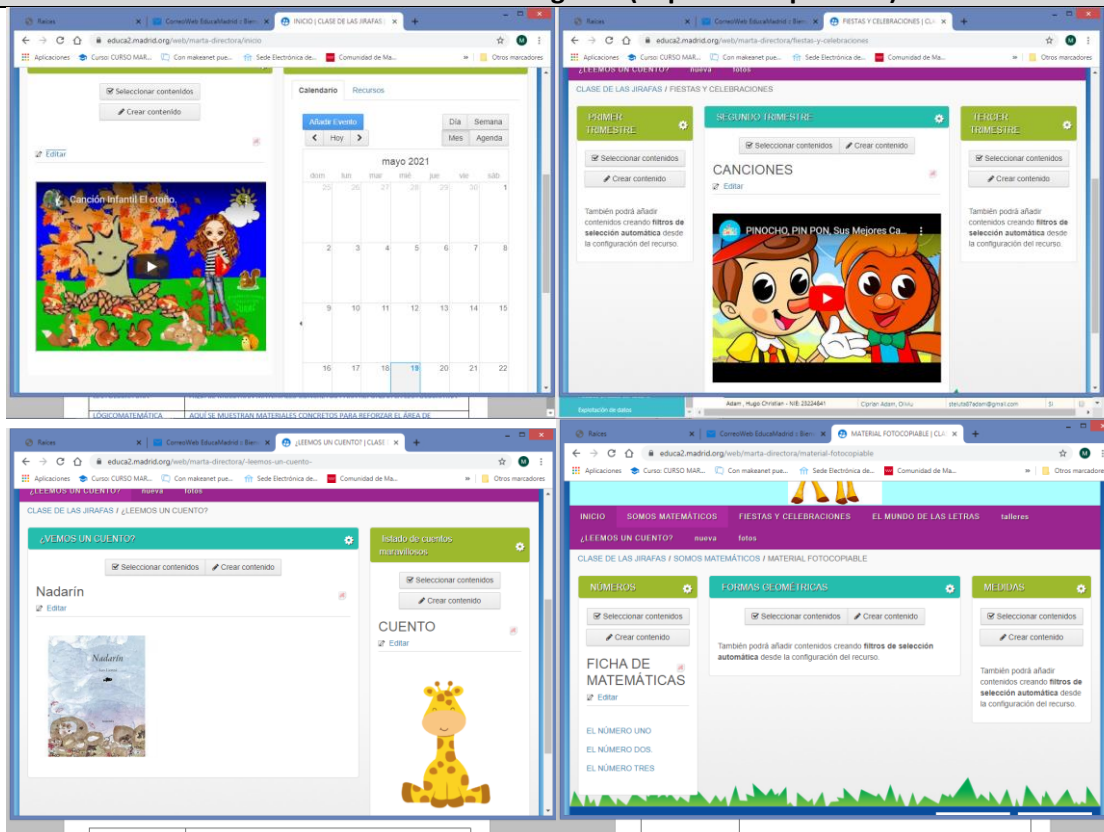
Raíces | CorreoWeb EducaMadrid :: Bien | INICIO | CLASE DE LAS JIRAFAS |
educa2.madrid.org/web/marta-directora/inicio
Aplicaciones | Curso: CURSO MAR... | Con makeanet pue... | Sede Electrónica de... | Comunidad de Ma... | Otros marcadores

Seleccionar contenidos
Crear contenido
Editar
Canción Infantil El otoño

Calendario | Recursos
Añadir Evento
Hoy
Día | Semana
Mes | Agenda
mayo 2021

| dom | lun | mar | mié | jue | vie | sáb |
|---|---|---|---|---|---|---|
| 25 | 26 | 27 | 28 | 29 | 30 | 1 |
| 2 | 3 | 4 | 5 | 6 | 7 | 8 |
| 9 | 10 | 11 | 12 | 13 | 14 | 15 |
| 16 | 17 | 18 | 19 | 20 | 21 | 22 |

LÓGICOMATEMÁTICA | AQUÍ SE MUESTRAN MATERIALES CONCRETOS PARA REFORZAR EL ÁREA DE

Raíces | CorreoWeb EducaMadrid :: Bien | FIESTAS Y CELEBRACIONES | CLA
educa2.madrid.org/web/marta-directora/fiestas-y-celebraciones
Aplicaciones | Curso: CURSO MAR... | Con makeanet pue... | Sede Electrónica de... | Comunidad de Ma... | Otros marcadores
¿LEEMOS UN CUENTO? | nueva | fotos
CLASE DE LAS JIRAFAS / FIESTAS Y CELEBRACIONES

PRIMER TRIMESTRE
Seleccionar contenidos
Crear contenido
También podrá añadir contenidos creando filtros de selección automática desde la configuración del recurso.

SEGUNDO TRIMESTRE
Seleccionar contenidos | Crear contenido
CANCIONES
Editar
PINOCHO, PIN PON, Sus Mejores Ca...

TERCER TRIMESTRE
Seleccionar contenidos
Crear contenido
También podrá añadir contenidos creando filtros de selección automática desde la configuración del recurso.

Exportación de datos
Adam , Hugo Christian - NIE: 25224841 | Ciprian Adam, Olviu | Si

Raíces | CorreoWeb EducaMadrid :: Bien | ¿LEEMOS UN CUENTO? | CLASE
educa2.madrid.org/web/marta-directora/-leemos-un-cuento-
Aplicaciones | Curso: CURSO MAR... | Con makeanet pue... | Sede Electrónica de... | Comunidad de Ma... | Otros marcadores
¿LEEMOS UN CUENTO? | nueva | fotos
CLASE DE LAS JIRAFAS / ¿LEEMOS UN CUENTO?

¿VEMOS UN CUENTO?
Seleccionar contenidos | Crear contenido
Nadarín
Editar
Nadarín

listado de cuentos maravillosos
Seleccionar contenidos
Crear contenido
CUENTO
Editar

Raíces | CorreoWeb EducaMadrid :: Bien | MATERIAL FOTOCOPIABLE | CLA
educa2.madrid.org/web/marta-directora/material-fotocopiable
Aplicaciones | Curso: CURSO MAR... | Con makeanet pue... | Sede Electrónica de... | Comunidad de Ma... | Otros marcadores
INICIO | SOMOS MATEMÁTICOS | FIESTAS Y CELEBRACIONES | EL MUNDO DE LAS LETRAS | talleres
¿LEEMOS UN CUENTO? | nueva | fotos
CLASE DE LAS JIRAFAS / SOMOS MATEMÁTICOS / MATERIAL FOTOCOPIABLE

NÚMEROS
Seleccionar contenidos
Crear contenido
FICHA DE MATEMÁTICAS
Editar
EL NÚMERO UNO
EL NÚMERO DOS
EL NÚMERO TRES

FORMAS GEOMÉTRICAS
Seleccionar contenidos | Crear contenido
También podrá añadir contenidos creando filtros de selección automática desde la configuración del recurso.

MEDIDAS
Seleccionar contenidos
Crear contenido
También podrá añadir contenidos creando filtros de selección automática desde la configuración del recurso.